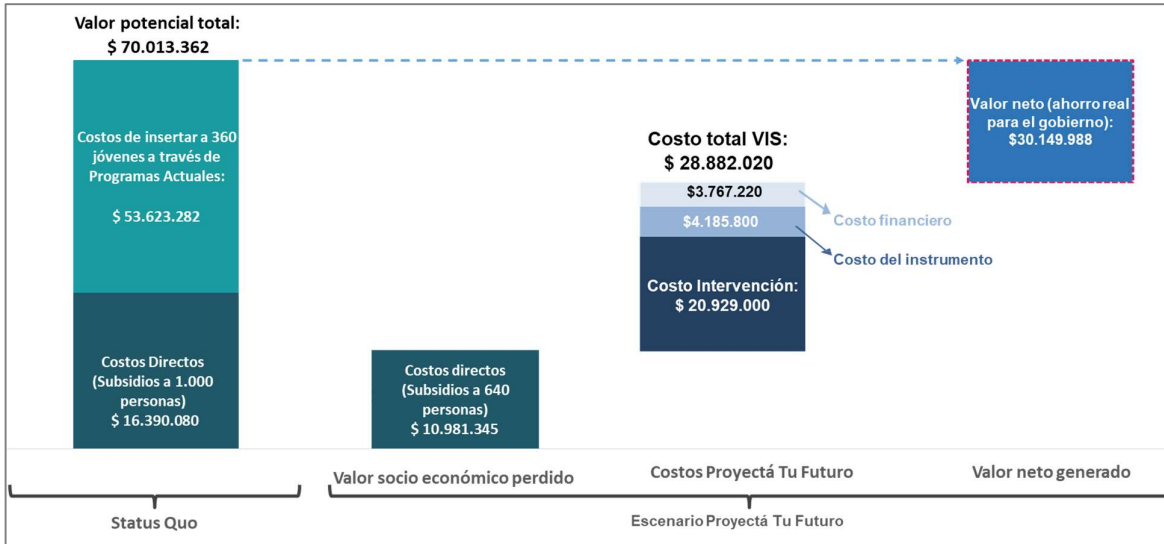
Valor potencial total:
$ 70.013.362

Costos de insertar a 360 jóvenes a través de Programas Actuales:

$ 53.623.282

Costos Directos (Subsidios a 1.000 personas)
$ 16.390.080

Costos directos (Subsidios a 640 personas)
$ 10.981.345

Costo total VIS:
$ 28.882.020

$3.767.220

$4.185.800

Costo financiero

Costo del instrumento

Costo Intervención:
$ 20.929.000

Valor neto (ahorro real para el gobierno):
$30.149.988

Valor socio económico perdido

Costos Proyectá Tu Futuro

Valor neto generado

Status Quo

Escenario Proyectá Tu Futuro